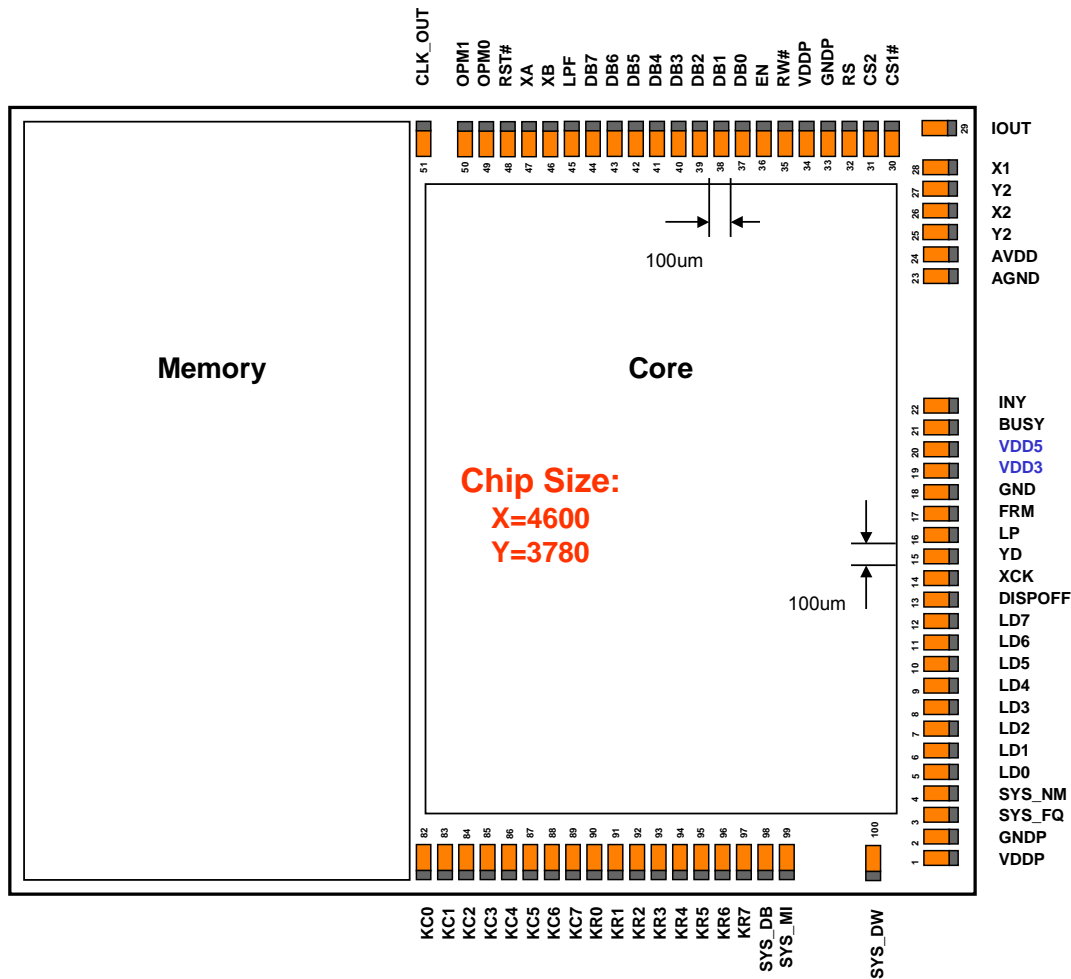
CLK_OUT OPM1 OPM0 RST# XA XB LPF DB7 DB6 DB5 DB4 DB3 DB2 DB1 DB0 EN RW# VDDP GNDP RS CS2 CS1#

51 50 49 48 47 46 45 44 43 42 41 40 39 38 37 36 35 34 33 32 31 30

29 IOUT
28 X1
27 Y2
26 X2
25 Y2
24 AVDD
23 AGND

100um

Memory

Core

Chip Size:
X=4600
Y=3780

100um

22 INY
21 BUSY
20 VDD5
19 VDD3
18 GND
17 FRM
16 LP
15 YD
14 XCK
13 DISPOFF
12 LD7
11 LD6
10 LD5
9 LD4
8 LD3
7 LD2
6 LD1
5 LD0
4 SYS_NM
3 SYS_FQ
2 GNDP
1 VDDP

82 83 84 85 86 87 88 89 90 91 92 93 94 95 96 97 98 99 100

KC0 KC1 KC2 KC3 KC4 KC5 KC6 KC7 KR0 KR1 KR2 KR3 KR4 KR5 KR6 KR7 SYS_DB SYS_MI SYS_DW